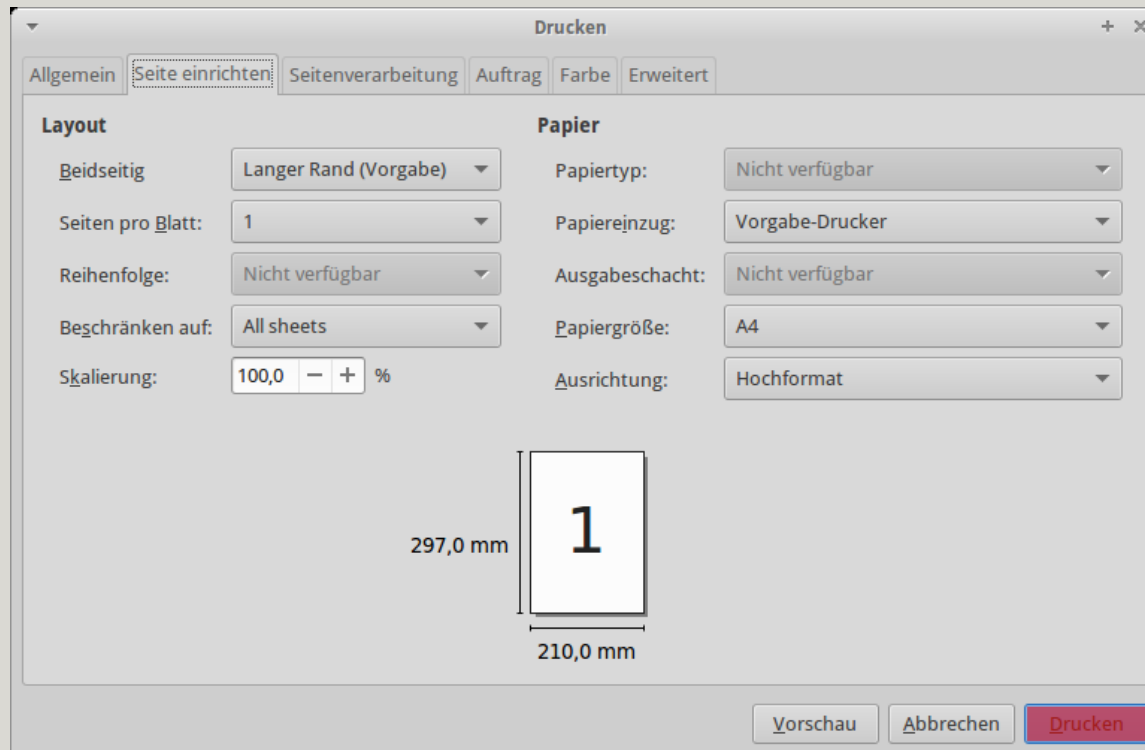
Drucken

Allgemein | Seite einrichten | Seitenverarbeitung | Auftrag | Farbe | Erweitert

Layout

Beidseitig: Langer Rand (Vorgabe)

Seiten pro Blatt: 1

Reihenfolge: Nicht verfügbar

Beschränken auf: All sheets

Skalierung: 100,0 − + %

Papier

Papiertyp: Nicht verfügbar

Papiereinzug: Vorgabe-Drucker

Ausgabeschacht: Nicht verfügbar

Papiergröße: A4

Ausrichtung: Hochformat

1

297,0 mm

210,0 mm

Vorschau Abbrechen Drucken